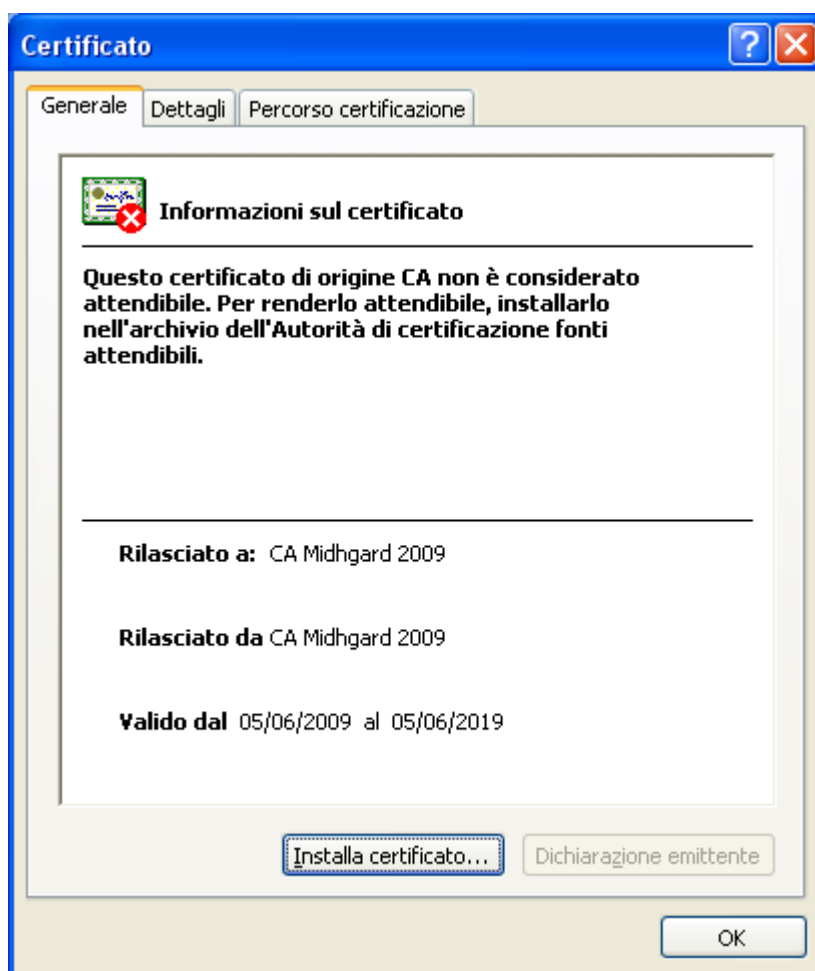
Certificato

Generale | Dettagli | Percorso certificazione

Informazioni sul certificato

Questo certificato di origine CA non è considerato attendibile. Per renderlo attendibile, installarlo nell'archivio dell'Autorità di certificazione fonti attendibili.

Rilasciato a: CA Midhgard 2009

Rilasciato da CA Midhgard 2009

Valido dal 05/06/2009 al 05/06/2019

Installa certificato... | Dichiarazione emittente

OK